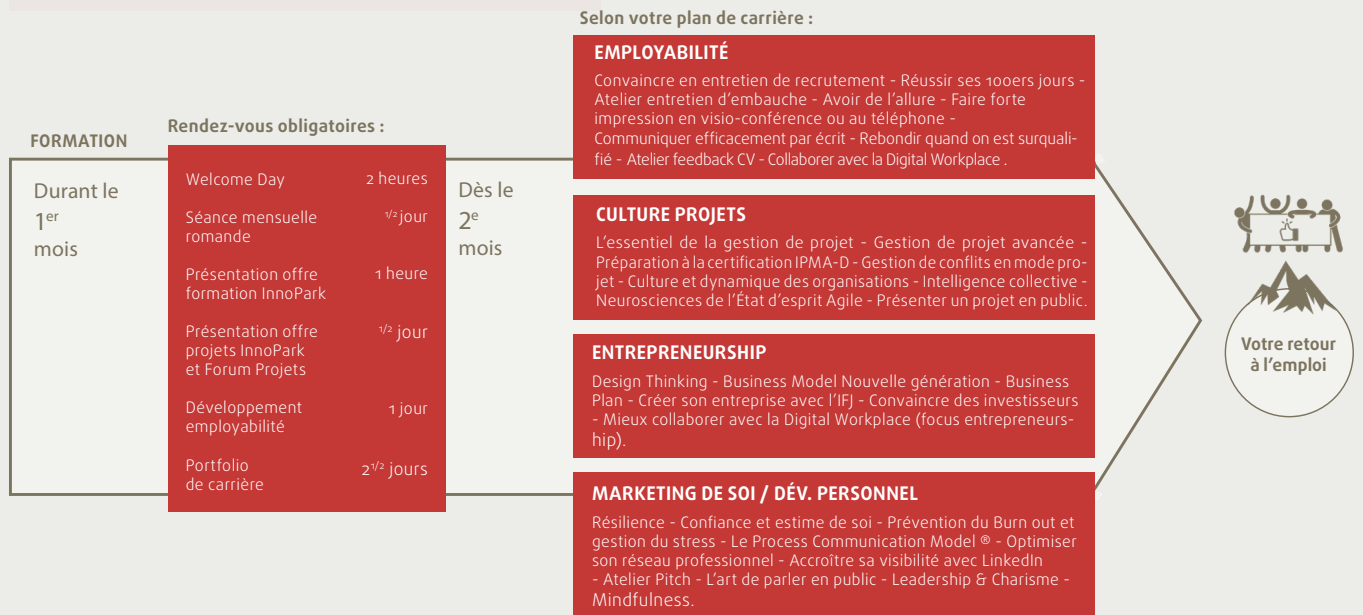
Selon votre plan de carrière :

FORMATION

Rendez-vous obligatoires :

Durant le $1^{er}$ mois

| | |
|---|---|
| Welcome Day | 2 heures |
| Séance mensuelle romande | $^{1/2}$ jour |
| Présentation offre formation InnoPark | 1 heure |
| Présentation offre projets InnoPark et Forum Projets | $^{1/2}$ jour |
| Développement employabilité | 1 jour |
| Portfolio de carrière | $2^{1/2}$ jours |

Dès le $2^{e}$ mois

EMPLOYABILITÉ

Convaincre en entretien de recrutement - Réussir ses 100ers jours - Atelier entretien d'embauche - Avoir de l'allure - Faire forte impression en visio-conférence ou au téléphone - Communiquer efficacement par écrit - Rebondir quand on est surqualifié - Atelier feedback CV - Collaborer avec la Digital Workplace .

CULTURE PROJETS

L'essentiel de la gestion de projet - Gestion de projet avancée - Préparation à la certification IPMA-D - Gestion de conflits en mode projet - Culture et dynamique des organisations - Intelligence collective - Neurosciences de l'État d'esprit Agile - Présenter un projet en public.

ENTREPRENEURSHIP

Design Thinking - Business Model Nouvelle génération - Business Plan - Créer son entreprise avec l'IFJ - Convaincre des investisseurs - Mieux collaborer avec la Digital Workplace (focus entrepreneurship).

MARKETING DE SOI / DÉV. PERSONNEL

Résilience - Confiance et estime de soi - Prévention du Burn out et gestion du stress - Le Process Communication Model ® - Optimiser son réseau professionnel - Accroître sa visibilité avec LinkedIn - Atelier Pitch - L'art de parler en public - Leadership & Charisme - Mindfulness.

Votre retour à l'emploi